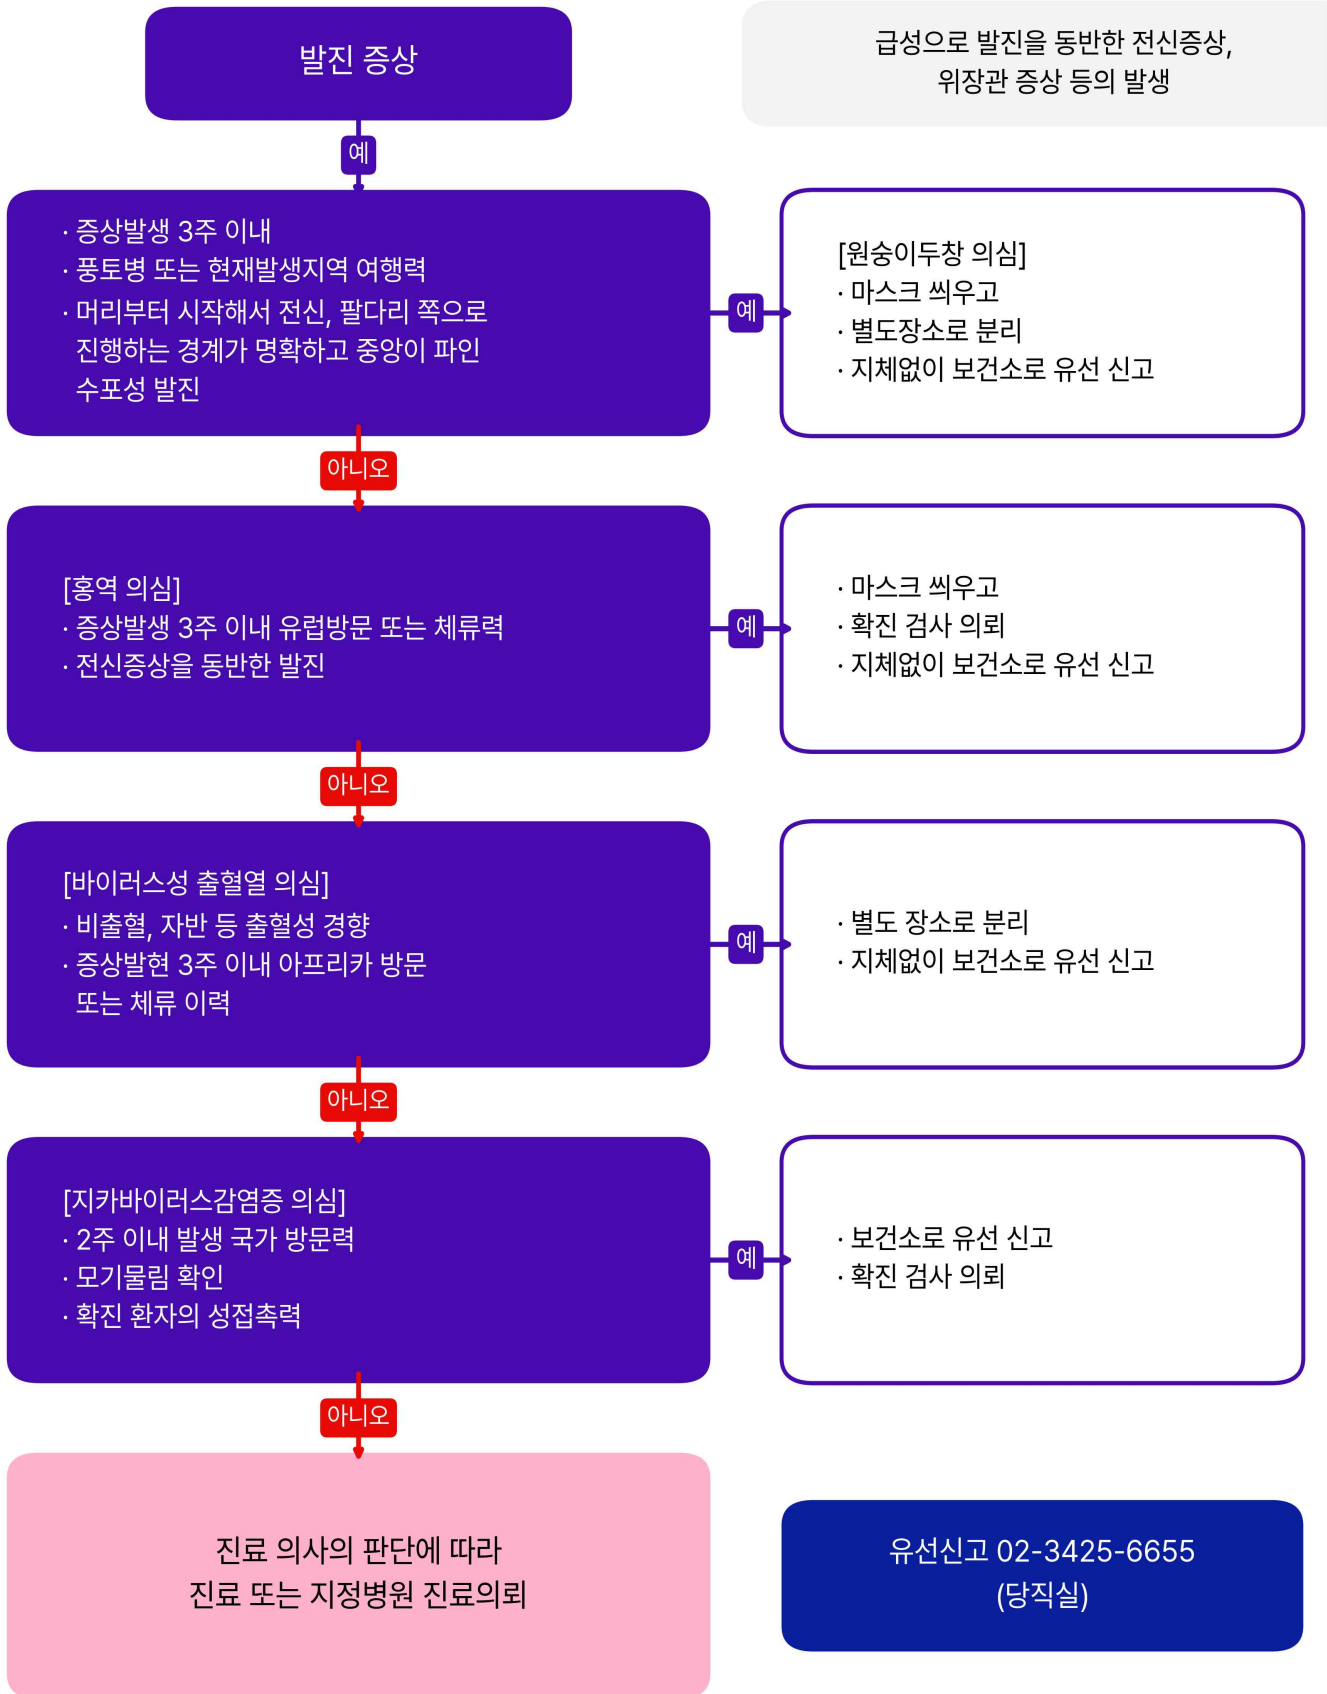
발진 증상

급성으로 발진을 동반한 전신증상, 위장관 증상 등의 발생

예

· 증상발생 3주 이내
· 풍토병 또는 현재발생지역 여행력
· 머리부터 시작해서 전신, 팔다리 쪽으로 진행하는 경계가 명확하고 중앙이 파인 수포성 발진

예

[원숭이두창 의심]
· 마스크 씌우고
· 별도장소로 분리
· 지체없이 보건소로 유선 신고

아니오

[홍역 의심]
· 증상발생 3주 이내 유럽방문 또는 체류력
· 전신증상을 동반한 발진

예

· 마스크 씌우고
· 확진 검사 의뢰
· 지체없이 보건소로 유선 신고

아니오

[바이러스성 출혈열 의심]
· 비출혈, 자반 등 출혈성 경향
· 증상발현 3주 이내 아프리카 방문 또는 체류 이력

예

· 별도 장소로 분리
· 지체없이 보건소로 유선 신고

아니오

[지카바이러스감염증 의심]
· 2주 이내 발생 국가 방문력
· 모기물림 확인
· 확진 환자의 성접촉력

예

· 보건소로 유선 신고
· 확진 검사 의뢰

아니오

진료 의사의 판단에 따라 진료 또는 지정병원 진료의뢰

유선신고 02-3425-6655 (당직실)